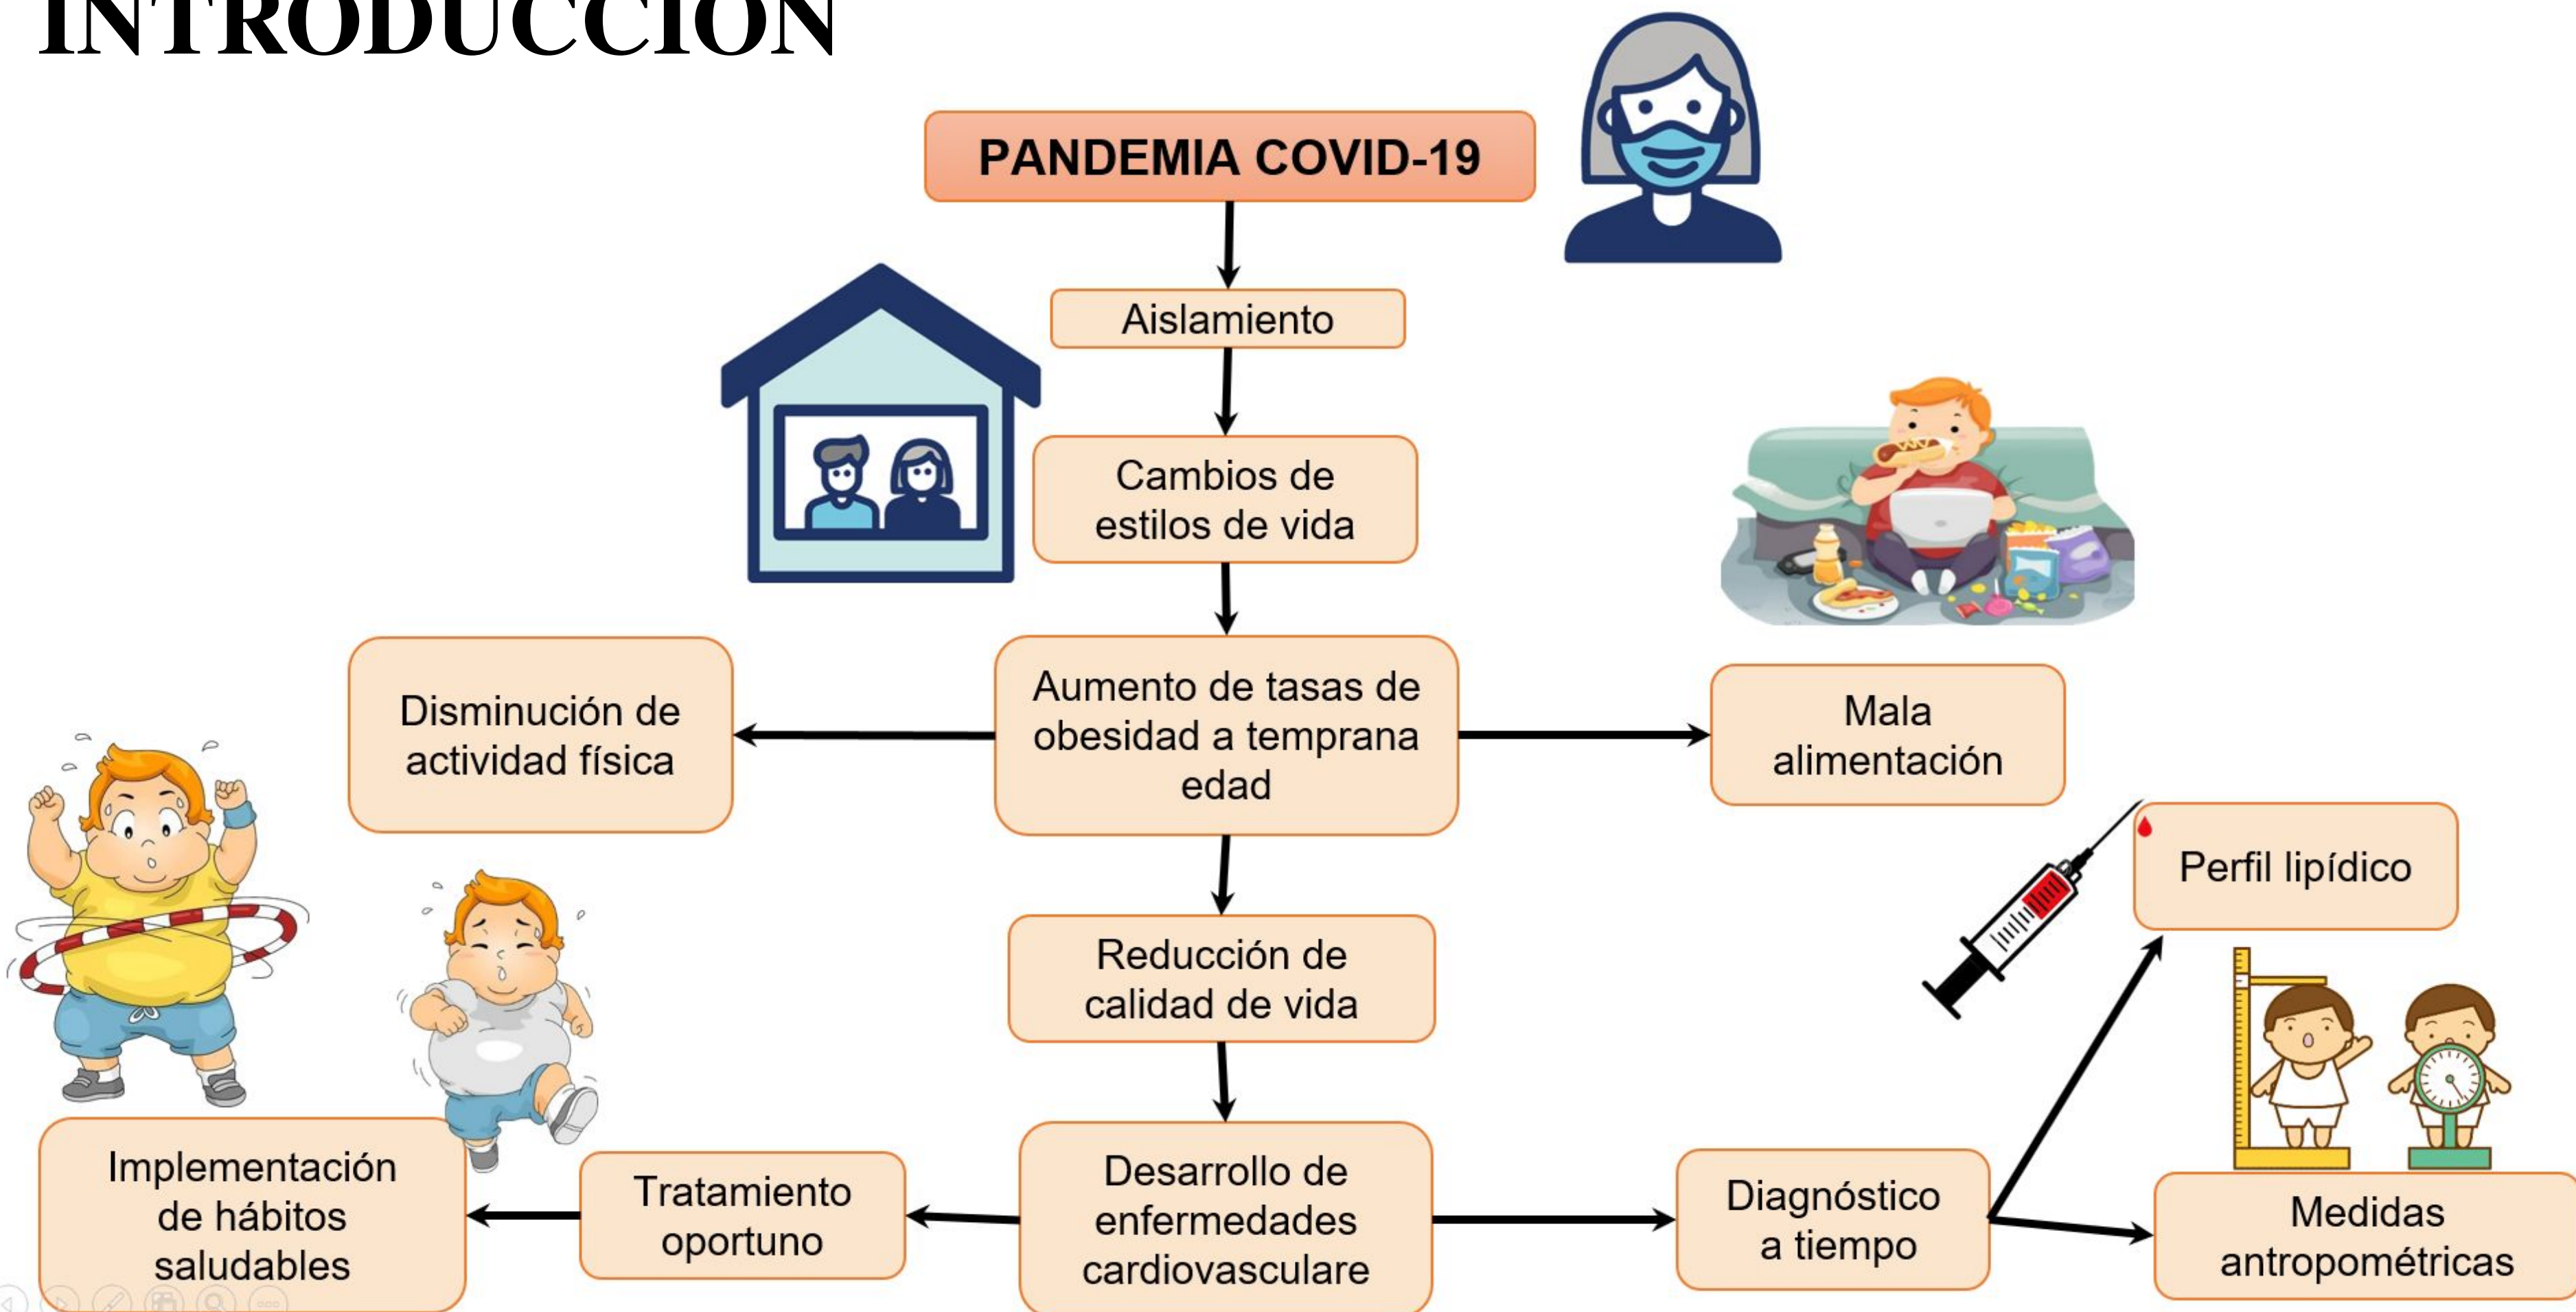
INTRODUCCIÓN

PANDEMIA COVID-19

Aislamiento

Cambios de estilos de vida

Aumento de tasas de obesidad a temprana edad

Disminución de actividad física

Mala alimentación

Reducción de calidad de vida

Perfil lipídico

Desarrollo de enfermedades cardiovasculare

Tratamiento oportuno

Implementación de hábitos saludables

Diagnóstico a tiempo

Medidas antropométricas